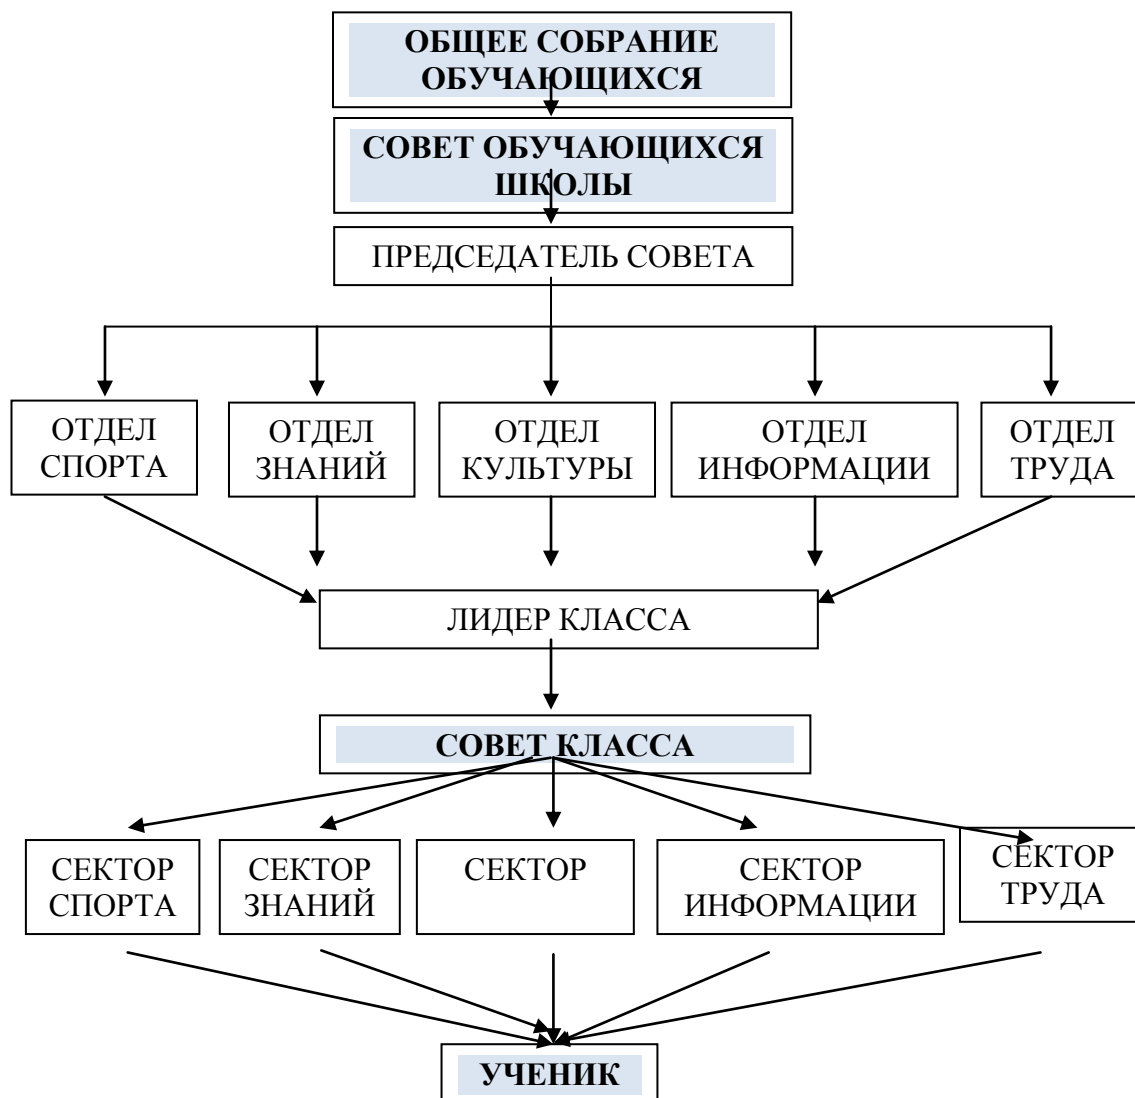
ОБЩЕЕ СОБРАНИЕ ОБУЧАЮЩИХСЯ

СОВЕТ ОБУЧАЮЩИХСЯ ШКОЛЫ

ПРЕДСЕДАТЕЛЬ СОВЕТА

ОТДЕЛ СПОРТА

ОТДЕЛ ЗНАНИЙ

ОТДЕЛ КУЛЬТУРЫ

ОТДЕЛ ИНФОРМАЦИИ

ОТДЕЛ ТРУДА

ЛИДЕР КЛАССА

СОВЕТ КЛАССА

СЕКТОР СПОРТА

СЕКТОР ЗНАНИЙ

СЕКТОР

СЕКТОР ИНФОРМАЦИИ

СЕКТОР ТРУДА

УЧЕНИК